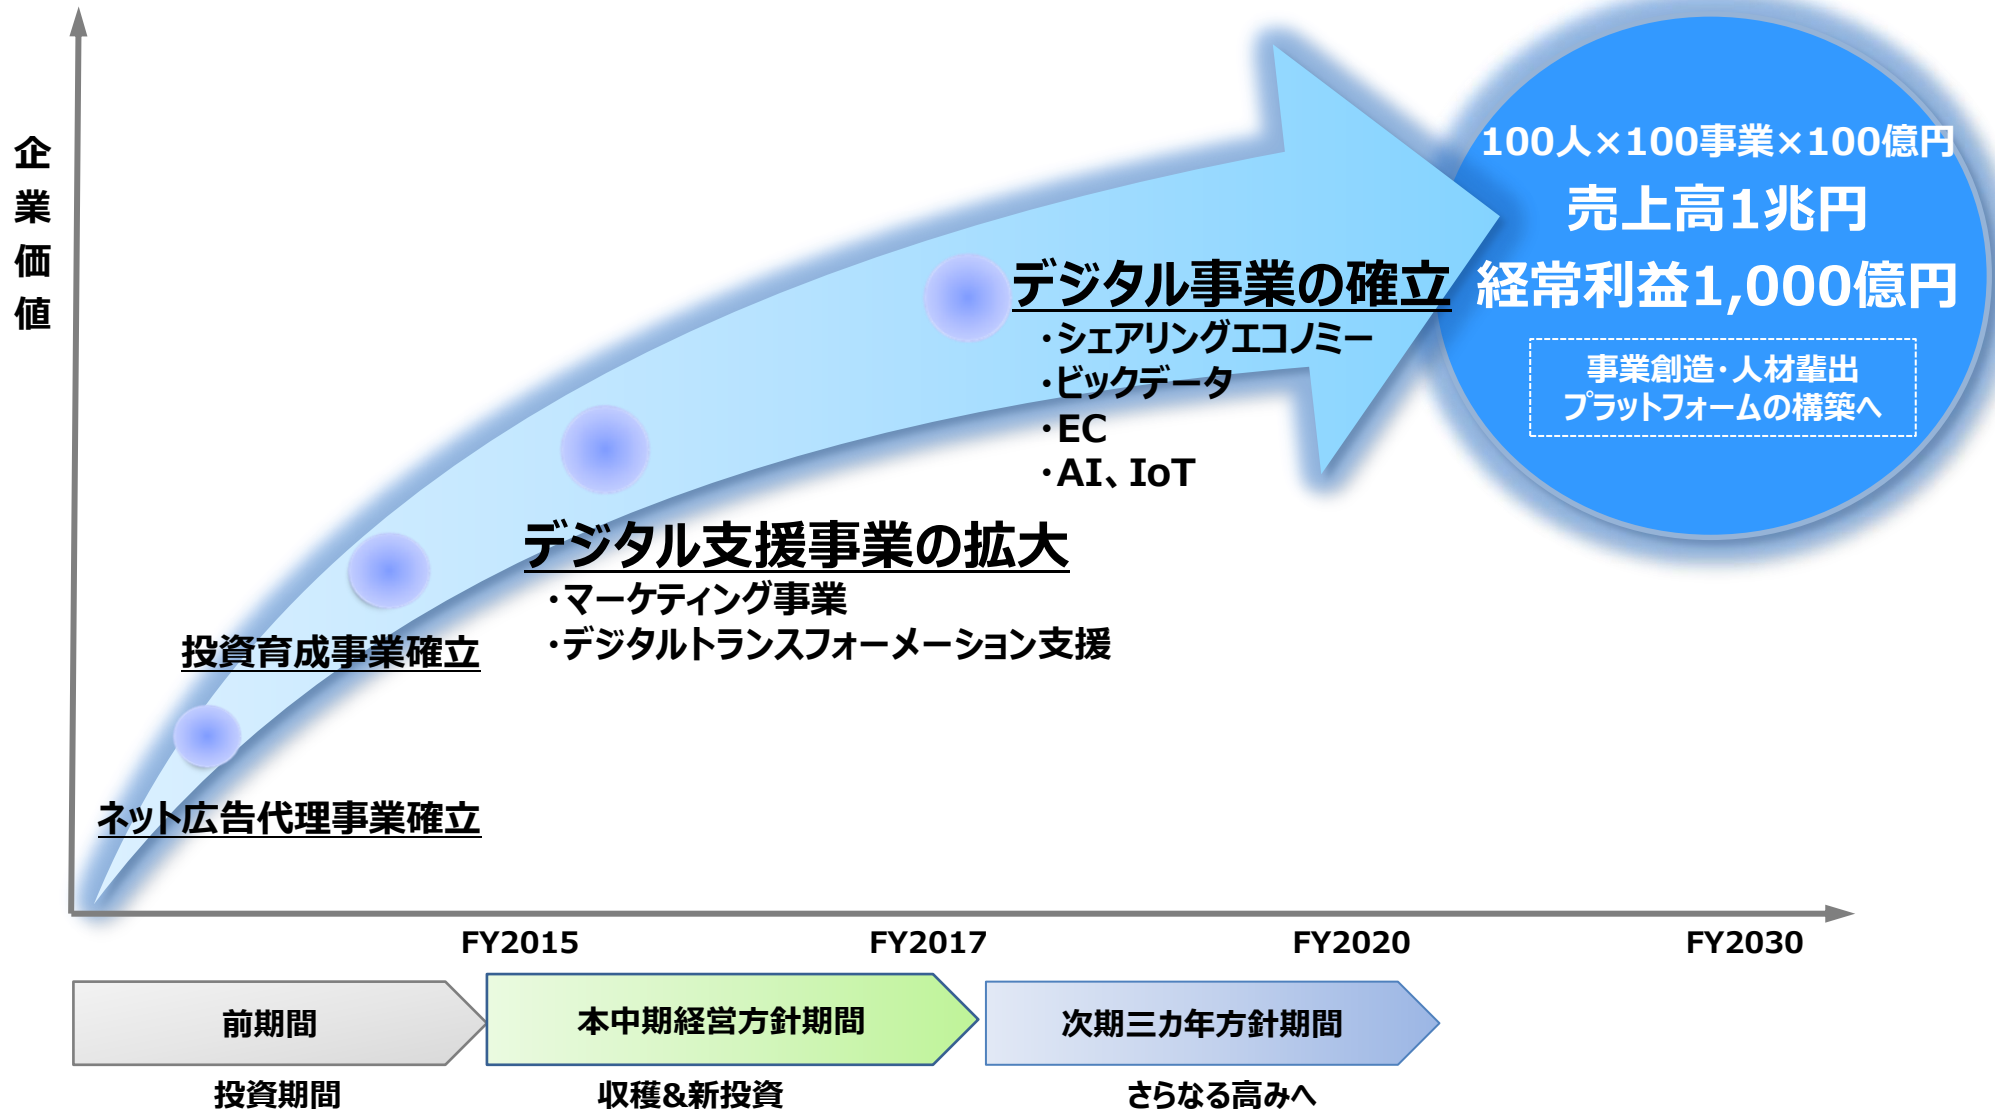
企業価値

100人×100事業×100億円
売上高1兆円
経常利益1,000億円
事業創造・人材輩出
プラットフォームの構築へ

デジタル事業の確立
・シェアリングエコノミー
・ビックデータ
・EC
・AI、IoT

デジタル支援事業の拡大
・マーケティング事業
・デジタルトランスフォーメーション支援

投資育成事業確立

ネット広告代理事業確立

FY2015
FY2017
FY2020
FY2030

前期間
本中期経営方針期間
次期三カ年方針期間

投資期間
収穫&新投資
さらなる高みへ